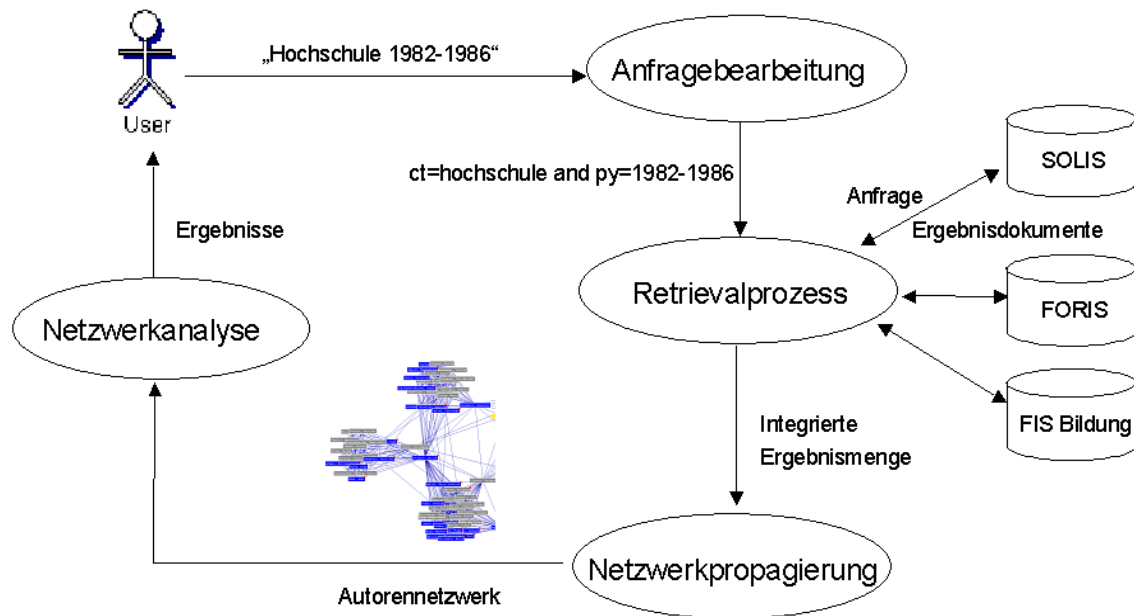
User

„Hochschule 1982-1986“

Anfragebearbeitung

ct=hochschule and py=1982-1986

SOLIS

Anfrage

Ergebnisdokumente

Ergebnisse

Retrievalprozess

FORIS

Netzwerkanalyse

FIS Bildung

Integrierte Ergebnismenge

Netzwerkpropagierung

Autorennetzwerk